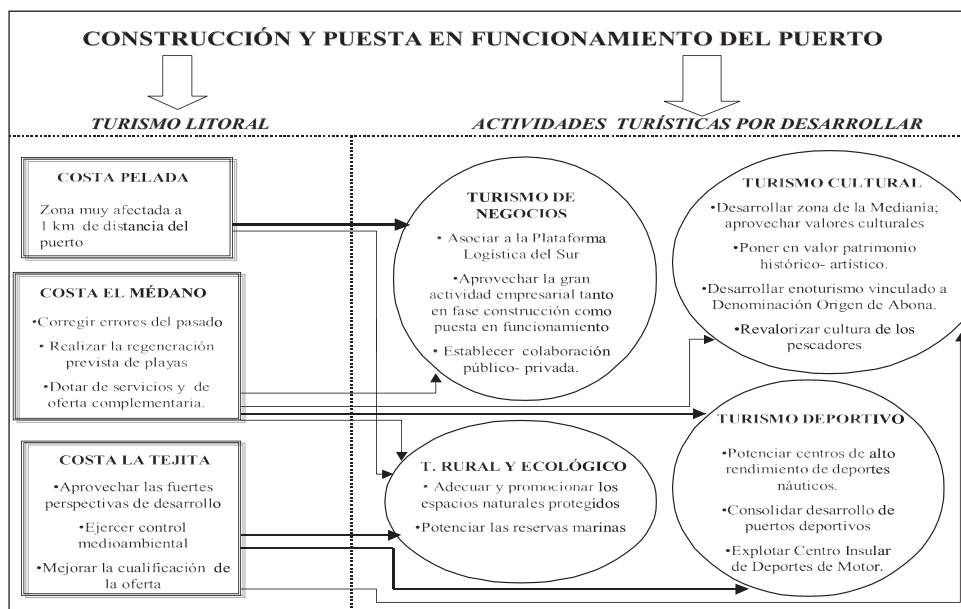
CONSTRUCCIÓN Y PUESTA EN FUNCIONAMIENTO DEL PUERTO

TURISMO LITORAL

ACTIVIDADES TURÍSTICAS POR DESARROLLAR

COSTA PELADA

Zona muy afectada a 1 km de distancia del puerto

COSTA EL MÉDANO

•Corregir errores del pasado

• Realizar la regeneración prevista de playas

•Dotar de servicios y de oferta complementaria.

COSTA LA TEJITA

•Aprovechar las fuertes perspectivas de desarrollo

•Ejercer control medioambiental

•Mejorar la cualificación de la oferta

TURISMO DE NEGOCIOS

• Asociar a la Plataforma Logística del Sur

•Aprovechar la gran actividad empresarial tanto en fase construcción como puesta en funcionamiento

• Establecer colaboración público- privada.

TURISMO CULTURAL

•Desarrollar zona de la Medianía; aprovechar valores culturales

•Poner en valor patrimonio histórico- artístico.

•Desarrollar enoturismo vinculado a Denominación Origen de Abona.

•Revalorizar cultura de los pescadores

T. RURAL Y ECOLÓGICO

• Adecuar y promocionar los espacios naturales protegidos

•Potenciar las reservas marinas

TURISMO DEPORTIVO

•Potenciar centros de alto rendimiento de deportes náuticos.

•Consolidar desarrollo de puertos deportivos

•Explotar Centro Insular de Deportes de Motor.